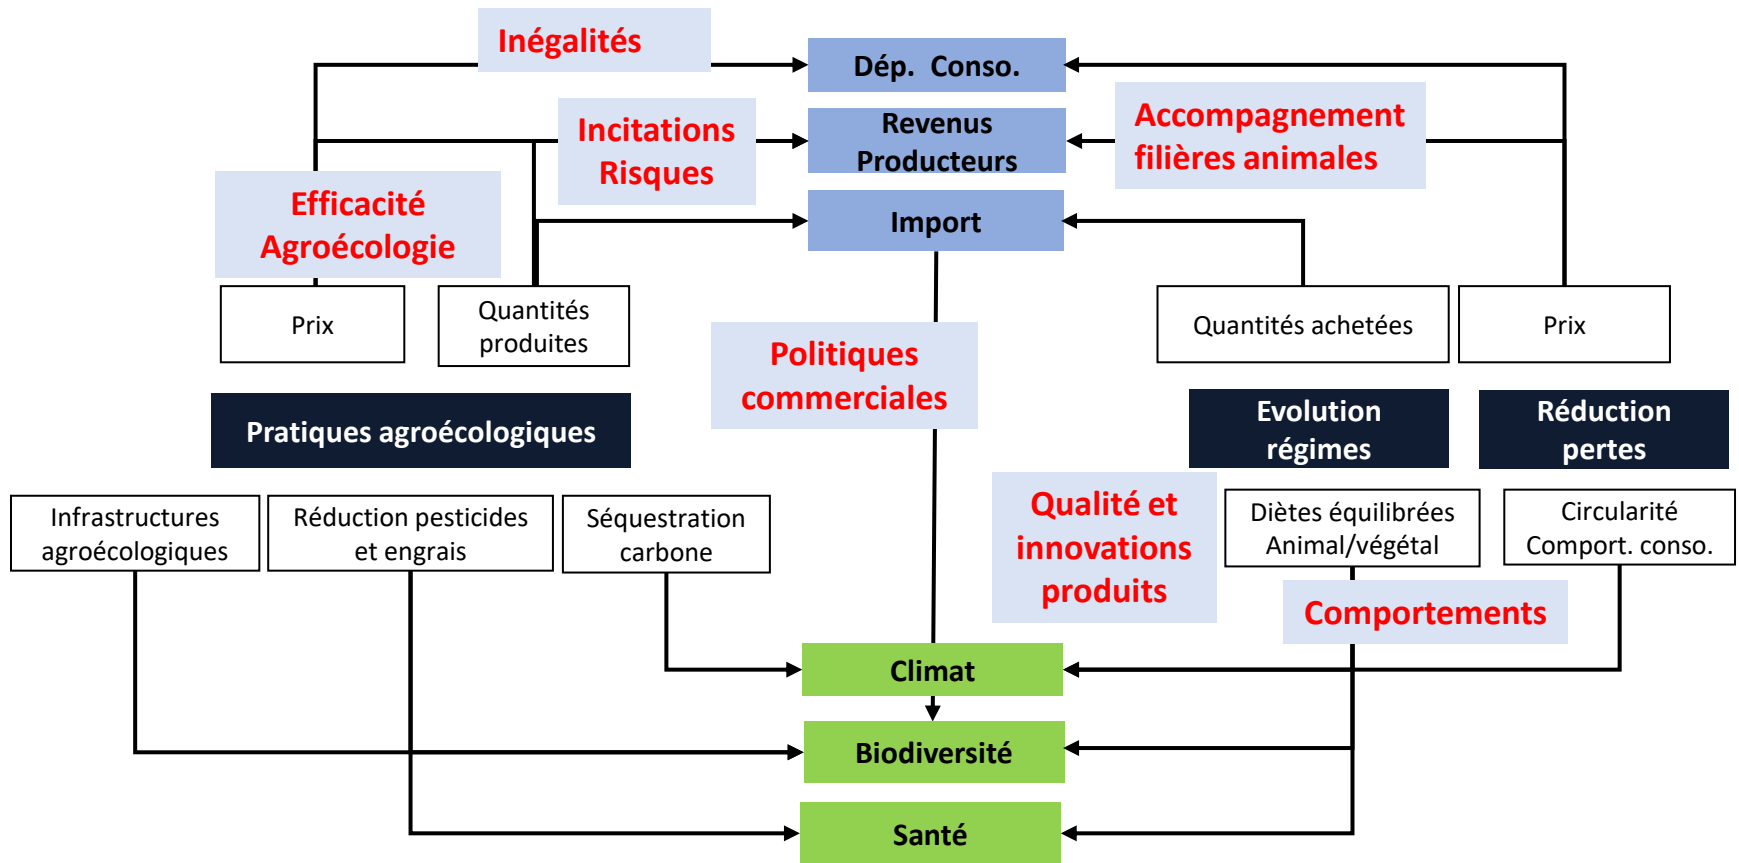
Inégalités

Dép. Conso.

Incitations
Risques

Revenus
Producteurs

Accompagnement
filières animales

Efficacité
Agroécologie

Import

Prix

Quantités
produites

Politiques
commerciales

Quantités achetées

Prix

Pratiques agroécologiques

Evolution
régimes

Réduction
pertes

Infrastructures
agroécologiques

Réduction pesticides
et engrais

Séquestration
carbone

Qualité et
innovations
produits

Diètes équilibrées
Animal/végétal

Circularité
Comport. conso.

Comportements

Climat

Biodiversité

Santé